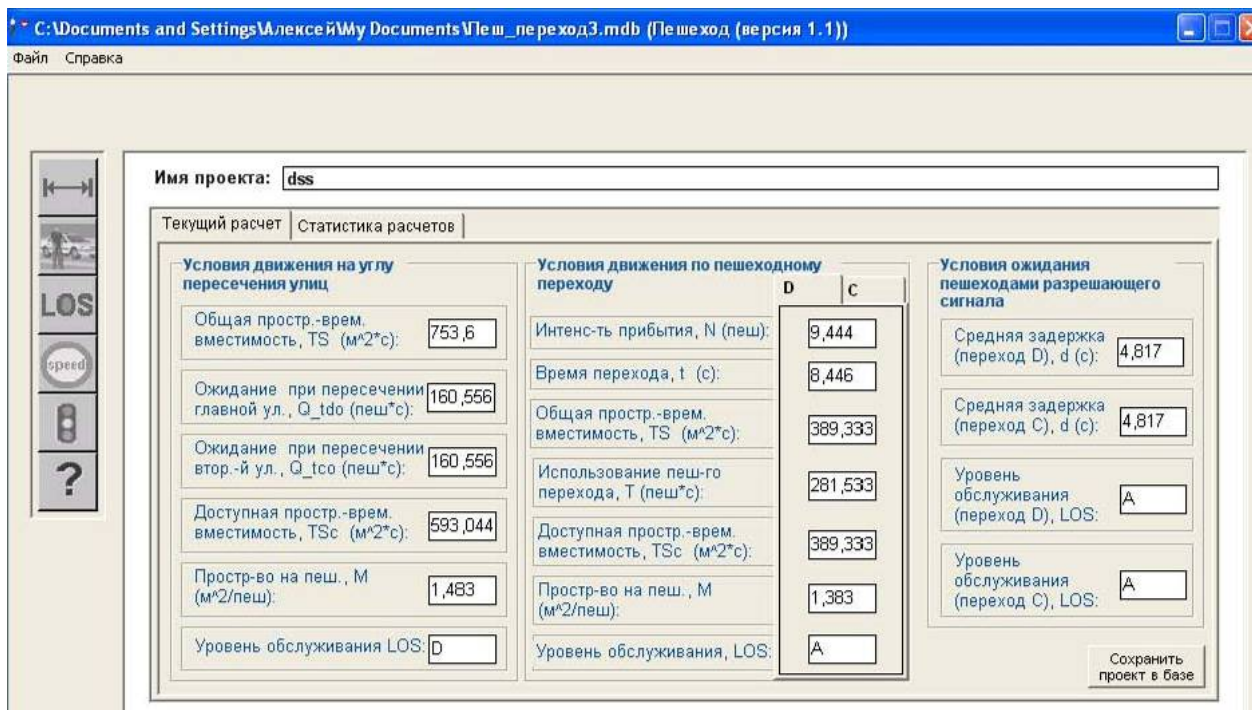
C:\Documents and Settings\Алексей\My Documents\Пеш_переход3.mdb (Пешеход (версия 1.1))

Файл Справка

LOS

speed

?

Имя проекта: dss

Текущий расчет | Статистика расчетов

Условия движения на углу пересечения улиц

Общая простр.-врем. вместимость, TS (м^2*с): 753,6

Ожидание при пересечении главной ул., Q_tdo (пеш*с): 160,556

Ожидание при пересечении втор.-й ул., Q_tco (пеш*с): 160,556

Доступная простр.-врем. вместимость, TSc (м^2*с): 593,044

Простр-во на пеш., М (м^2/пеш): 1,483

Уровень обслуживания LOS: D

Условия движения по пешеходному переходу

D | C

Интенс-ть прибытия, N (пеш): 9,444

Время перехода, t (с): 8,446

Общая простр.-врем. вместимость, TS (м^2*с): 389,333

Использование пеш-го перехода, T (пеш*с): 281,533

Доступная простр.-врем. вместимость, TSc (м^2*с): 389,333

Простр-во на пеш., М (м^2/пеш): 1,383

Уровень обслуживания, LOS: A

Условия ожидания пешеходами разрешающего сигнала

Средняя задержка (переход D), d (с): 4,817

Средняя задержка (переход C), d (с): 4,817

Уровень обслуживания (переход D), LOS: A

Уровень обслуживания (переход C), LOS: A

Сохранить проект в базе